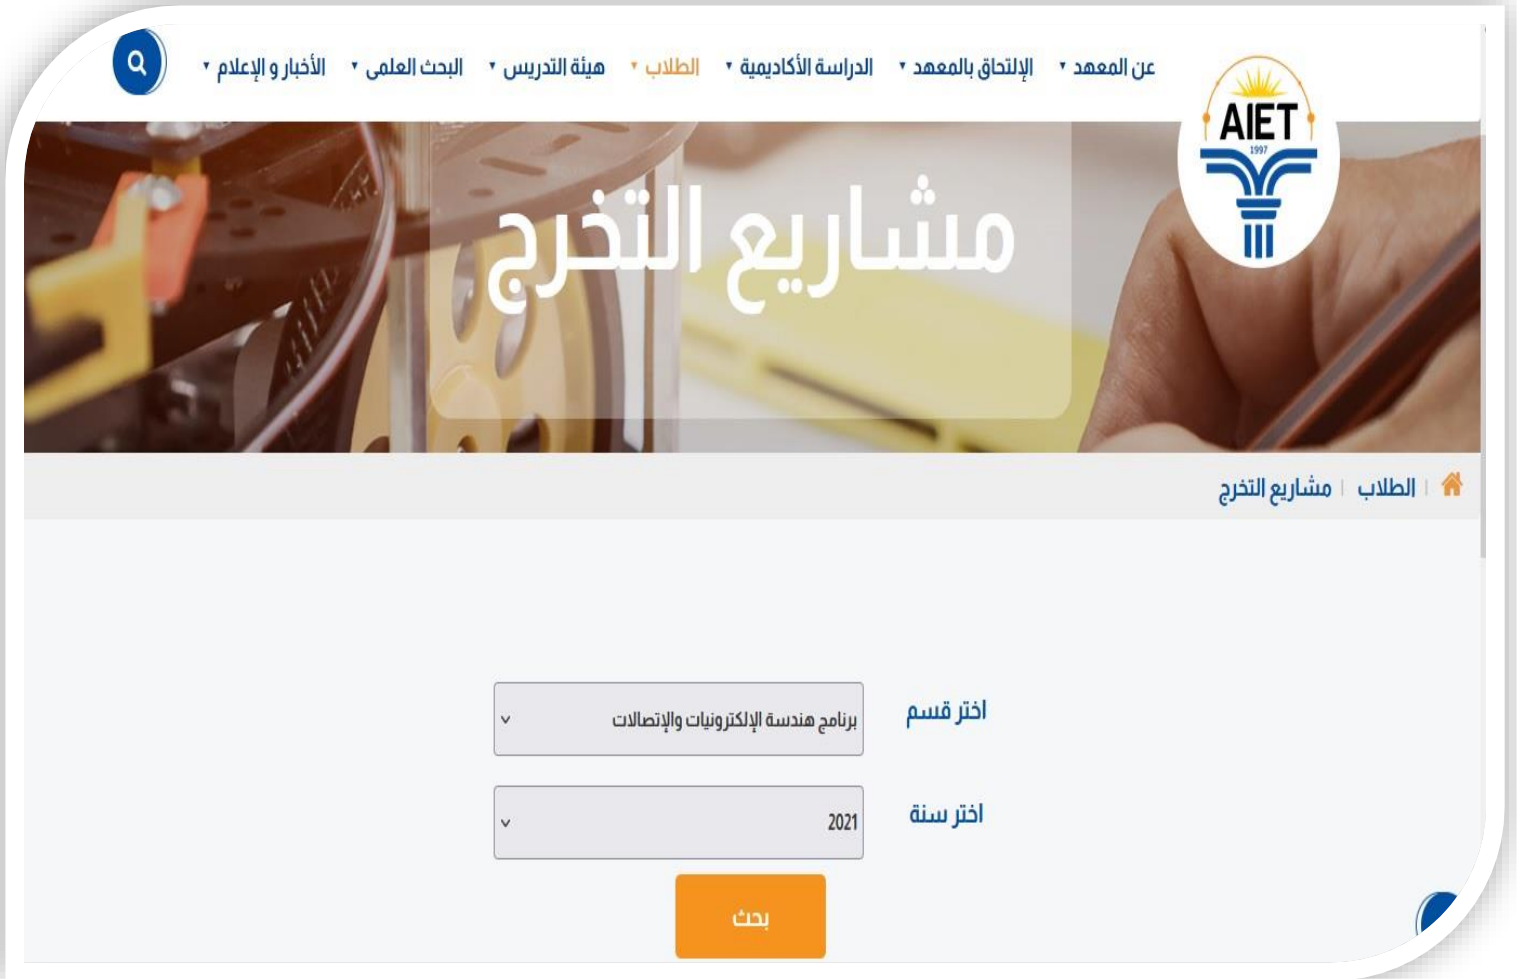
AIET
1997

عن المعهد
الإلتحاق بالمعهد
الدراسة الأكاديمية
الطلاب
هيئة التدريس
البحث العلمى
الأخبار و الإعلام

مشاريع التخرج

الطلاب | مشاريع التخرج

اختر قسم
برنامج هندسة الإلكترونيات والإتصالات

اختر سنة
2021

بحث